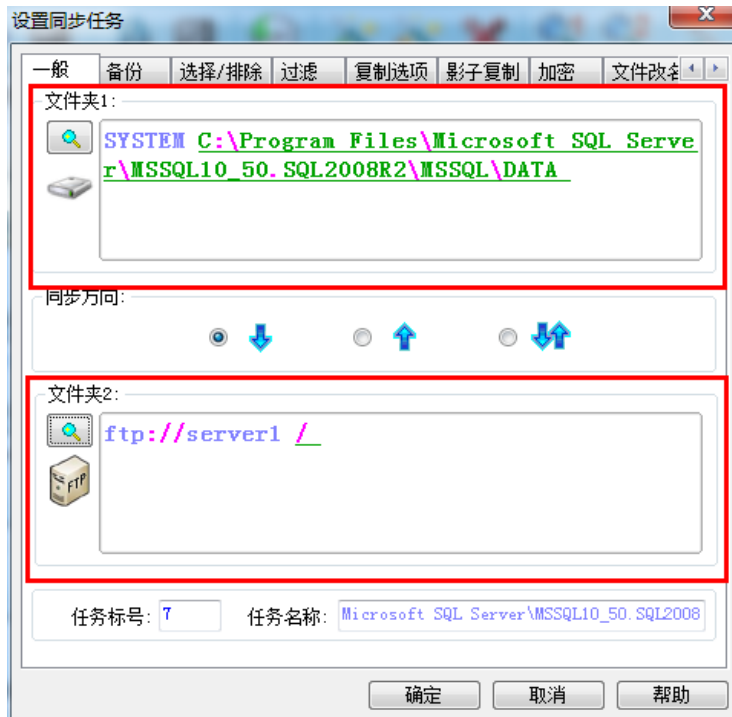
设置同步任务

一般 | 备份 | 选择/排除 | 过滤 | 复制选项 | 影子复制 | 加密 | 文件改名

文件夹1:

SYSTEM C:\Program Files\Microsoft SQL Server\MSSQL10_50.SQL2008R2\MSSQL\DATA

同步方向:

文件夹2:

ftp://server1 /

FTP

任务标号: 7 任务名称: Microsoft SQL Server\MSSQL10_50.SQL2008

确定 取消 帮助